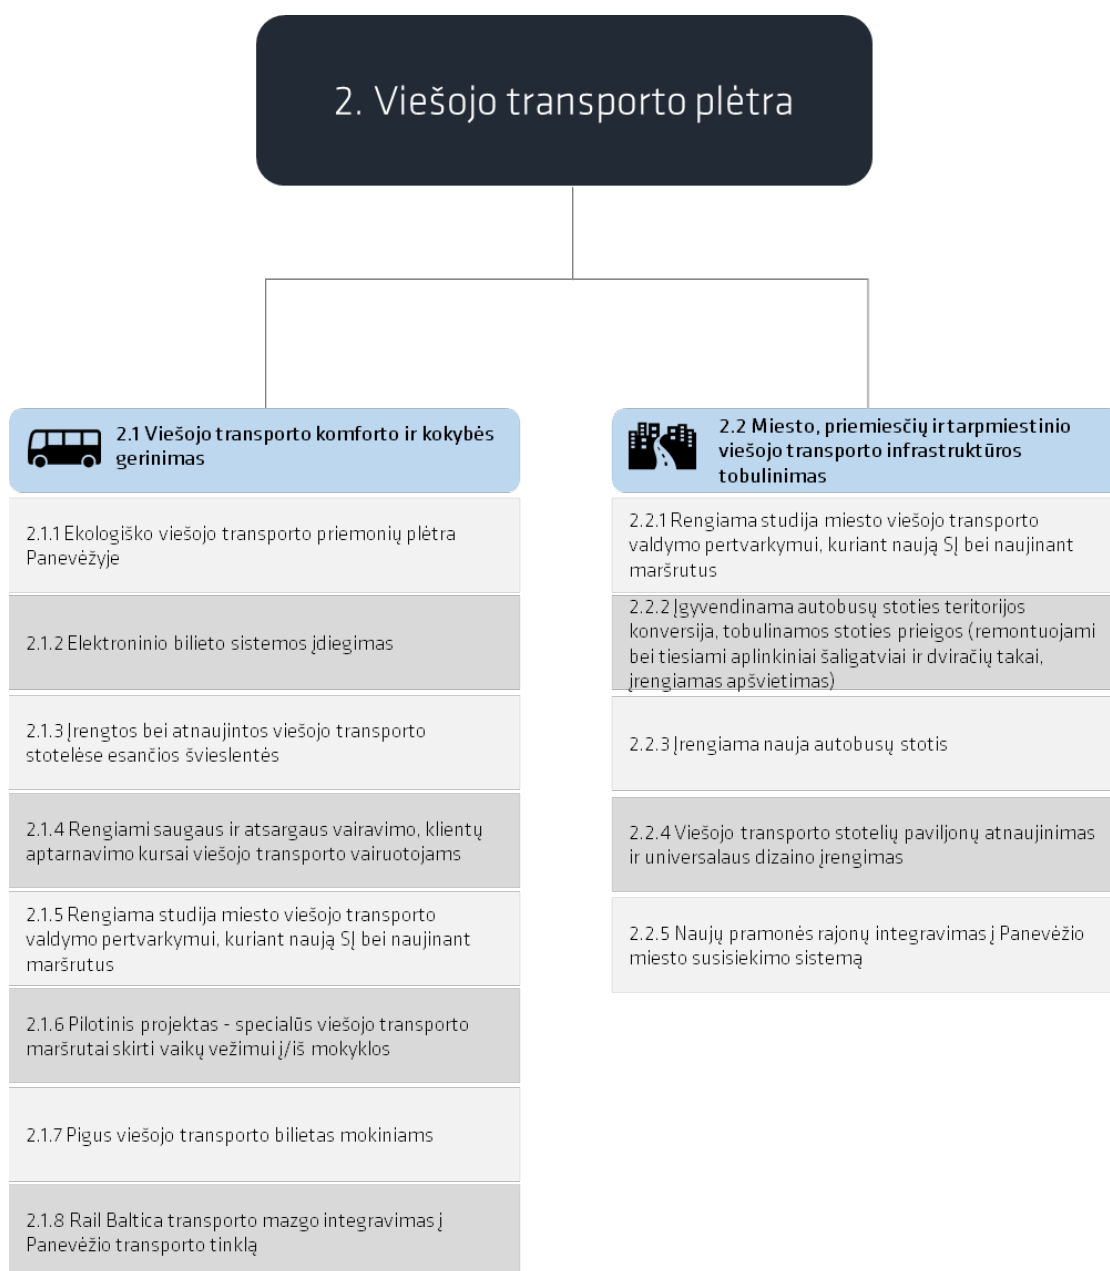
2. Viešojo transporto plėtra

2.1 Viešojo transporto komforto ir kokybės gerinimas

2.1.1 Ekologiško viešojo transporto priemonių plėtra Panevėžyje

2.1.2 Elektroninio bilieto sistemos įdiegimas

2.1.3 Įrengtos bei atnaujintos viešojo transporto stotelėse esančios švieslentės

2.1.4 Rengiami saugaus ir atsargaus vairavimo, klientų aptarnavimo kursai viešojo transporto vairuotojams

2.1.5 Rengiama studija miesto viešojo transporto valdymo pertvarkymui, kuriant naują SĮ bei naujinant maršrutus

2.1.6 Pilotinis projektas - specialūs viešojo transporto maršrutai skirti vaikų vežimui į/iš mokyklos

2.1.7 Pigus viešojo transporto bilietas mokiniams

2.1.8 Rail Baltica transporto mazgo integravimas į Panevėžio transporto tinklą

2.2 Miesto, priemiesčių ir tarpmiestinio viešojo transporto infrastruktūros tobulinimas

2.2.1 Rengiama studija miesto viešojo transporto valdymo pertvarkymui, kuriant naują SĮ bei naujinant maršrutus

2.2.2 Įgyvendinama autobusų stoties teritorijos konversija, tobulinamos stoties prieigos (remontuojami bei tiesiami aplinkiniai šaligatviai ir dviračių takai, įrengiamas apšvietimas)

2.2.3 Įrengiama nauja autobusų stotis

2.2.4 Viešojo transporto stotelių paviljonų atnaujinimas ir universalaus dizaino įrengimas

2.2.5 Naujų pramonės rajonų integravimas į Panevėžio miesto susisiekimo sistemą